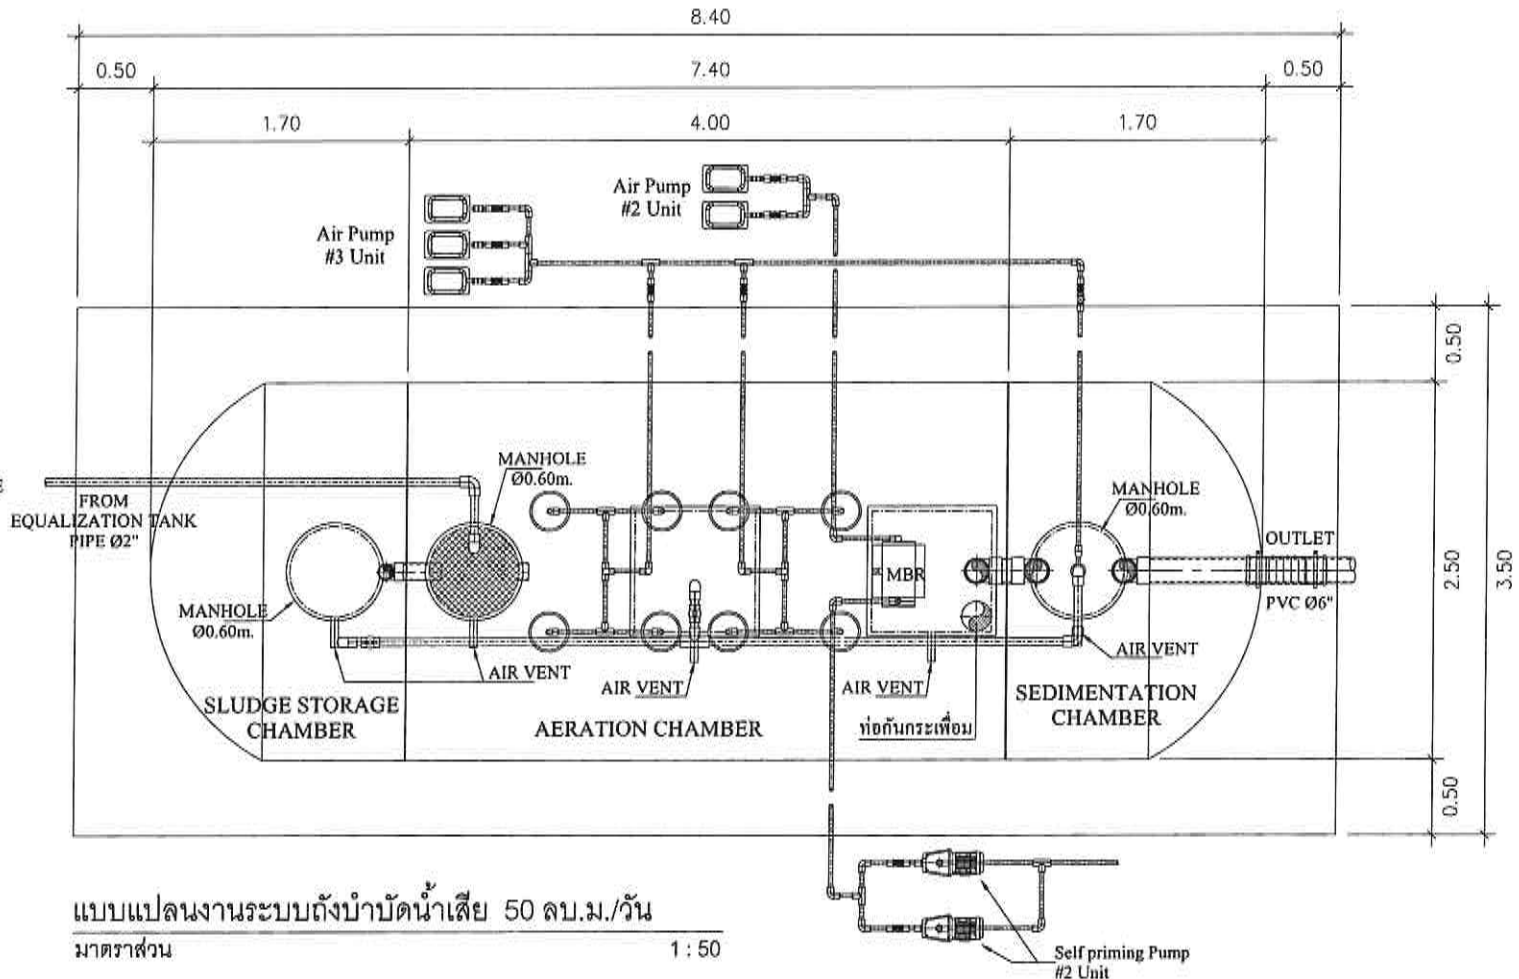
8.40

0.50

7.40

0.50

1.70

4.00

1.70

Air Pump
#2 Unit

Air Pump
#3 Unit

0.50

2.50

3.50

0.50

MANHOLE
Ø0.60m.

FROM
EQUALIZATION TANK
PIPE Ø2"

MANHOLE
Ø0.60m.

OUTLET

PVC Ø6"

MBR

MANHOLE
Ø0.60m.

AIR VENT

AIR VENT

AIR VENT

AIR VENT

SLUDGE STORAGE
CHAMBER

AERATION CHAMBER

ท่อกันกระเพื่อม

SEDIMENTATION
CHAMBER

แบบแปลนงานระบบถังบำบัดน้ำเสีย 50 ลบ.ม./วัน

มาตราส่วน 1 : 50

Self priming Pump
#2 Unit